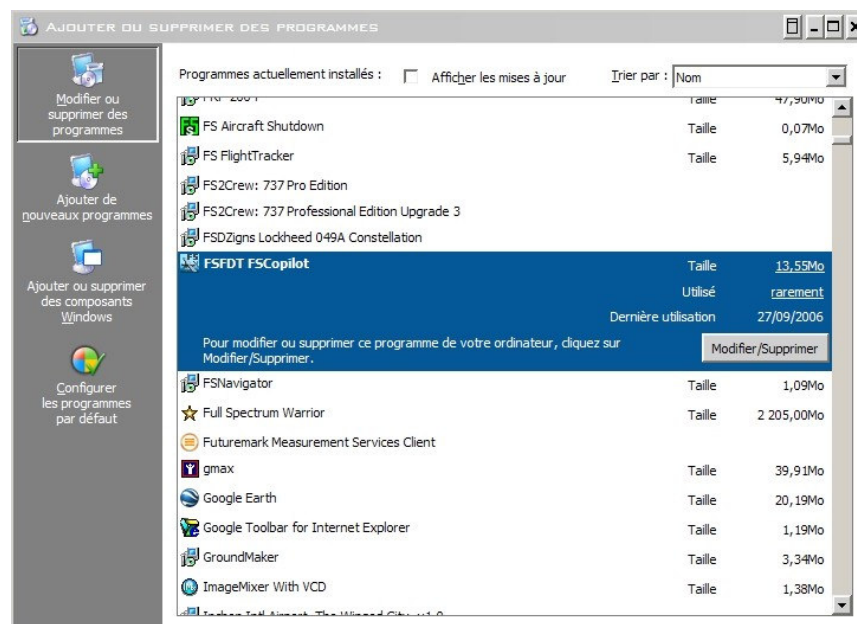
Ajouter ou supprimer des programmes

Modifier ou supprimer des programmes

Ajouter de nouveaux programmes

Ajouter ou supprimer des composants Windows

Configurer les programmes par défaut

Programmes actuellement installés : Afficher les mises à jour Trier par : Nom

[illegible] Taille 47,90Mo

FS Aircraft Shutdown Taille 0,07Mo

FS FlightTracker Taille 5,94Mo

FS2Crew: 737 Pro Edition

FS2Crew: 737 Professional Edition Upgrade 3

FSDZigns Lockheed 049A Constellation

FSFDT FSCopilot Taille 13,55Mo

Utilisé rarement

Dernière utilisation 27/09/2006

Pour modifier ou supprimer ce programme de votre ordinateur, cliquez sur Modifier/Supprimer.

Modifier/Supprimer

FSNavigator Taille 1,09Mo

Full Spectrum Warrior Taille 2 205,00Mo

Futuremark Measurement Services Client

gmax Taille 39,91Mo

Google Earth Taille 20,19Mo

Google Toolbar for Internet Explorer Taille 1,19Mo

GroundMaker Taille 3,34Mo

ImageMixer With VCD Taille 1,38Mo

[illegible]